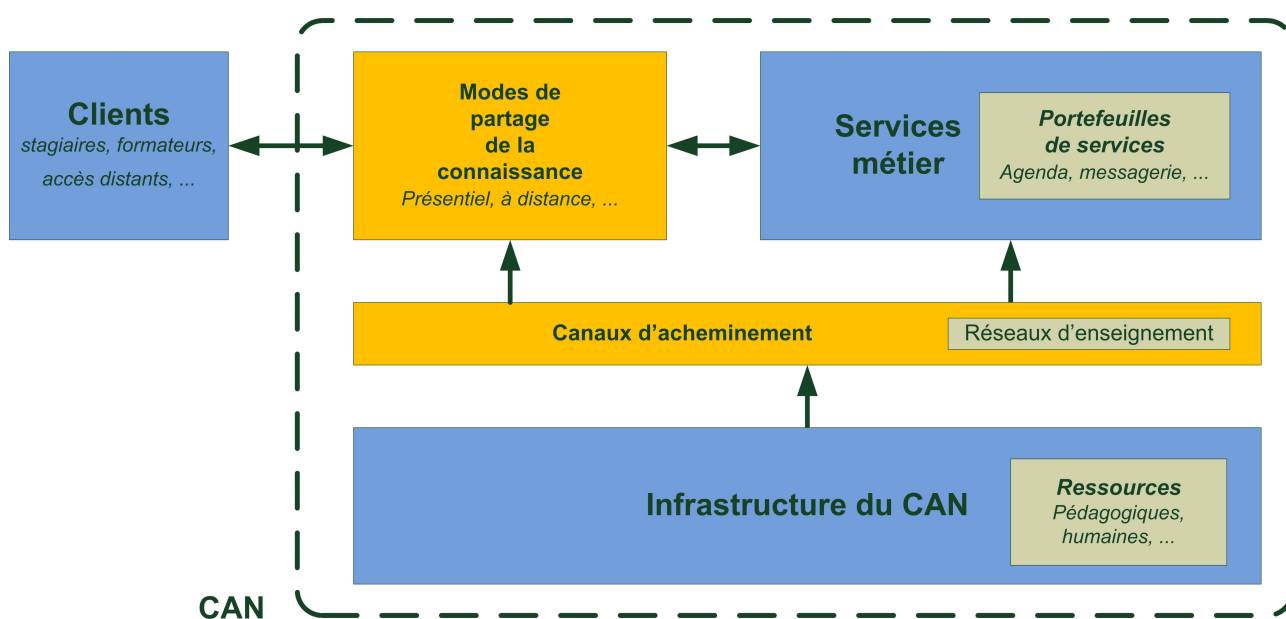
Clients
stagiaires, formateurs, accès distants, ...

Modes de partage de la connaissance
Présentiel, à distance, ...

Services métier

Portefeuilles de services
Agenda, messagerie, ...

Canaux d'acheminement

Réseaux d'enseignement

Infrastructure du CAN

Ressources
Pédagogiques, humaines, ...

CAN